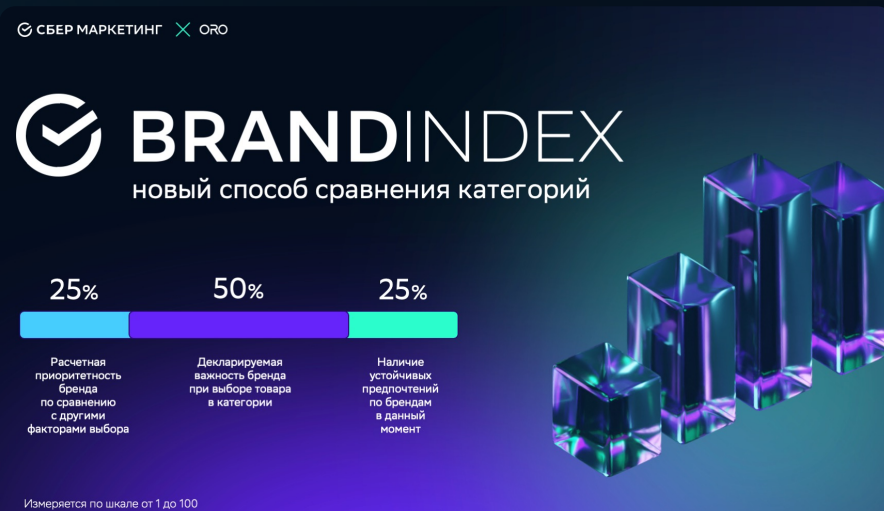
СБЕР МАРКЕТИНГ × ORO

BRANDINDEX
новый способ сравнения категорий

25%

50%

25%

Расчетная приоритетность бренда по сравнению с другими факторами выбора

Декларируемая важность бренда при выборе товара в категории

Наличие устойчивых предпочтений по брендам в данный момент

Измеряется по шкале от 1 до 100